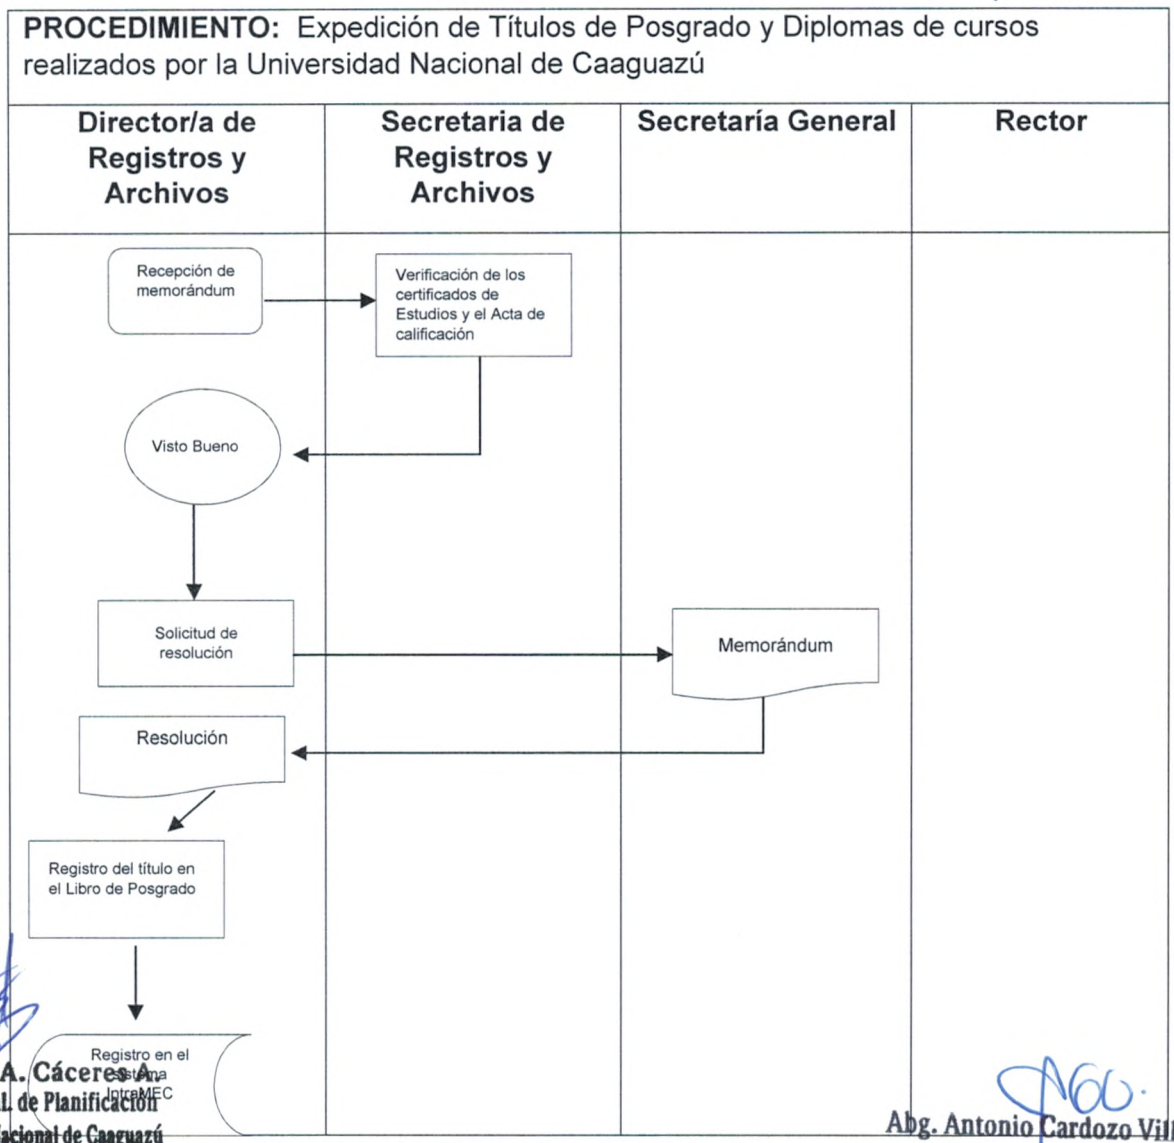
PROCEDIMIENTO: Expedición de Títulos de Posgrado y Diplomas de cursos realizados por la Universidad Nacional de Caaguazú

| Director/a de Registros y Archivos | Secretaria de Registros y Archivos | Secretaría General | Rector |
|---|---|---|---|

Recepción de memorándum

Verificación de los certificados de Estudios y el Acta de calificación

Visto Bueno

Solicitud de resolución

Memorándum

Resolución

Registro del título en el Libro de Posgrado

Registro en el Sistema IntraMEC

A. Cáceres A.
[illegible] de Planificación
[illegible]acional de Caaguazú

Abg. Antonio Cardozo Vi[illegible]